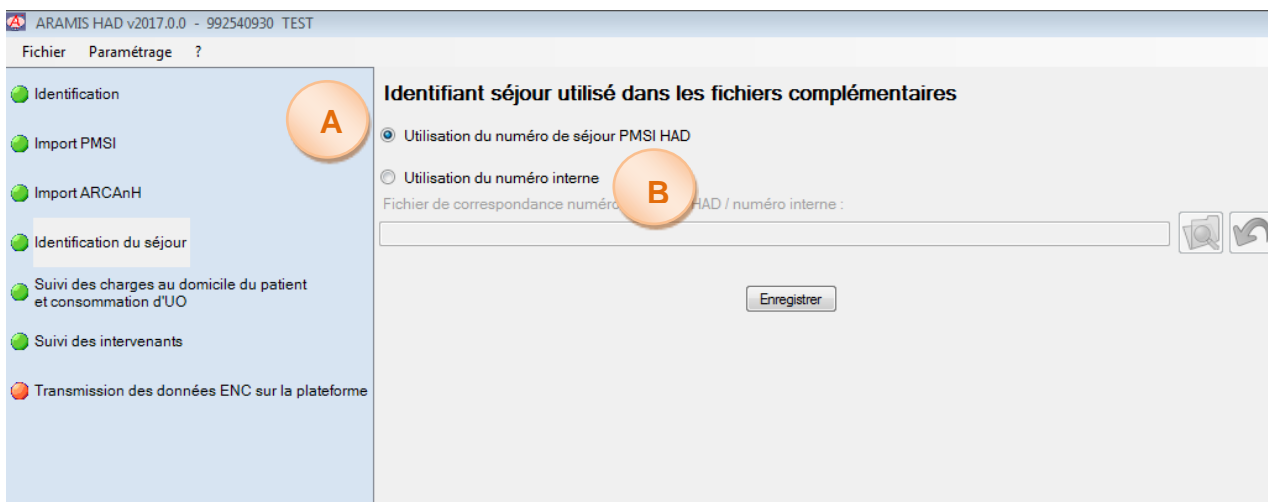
ARAMIS HAD v2017.0.0 - 992540930 TEST

Fichier Paramétrage ?

Identification

Import PMSI

Import ARCAnH

Identification du séjour

Suivi des charges au domicile du patient et consommation d'UO

Suivi des intervenants

Transmission des données ENC sur la plateforme

A

Identifiant séjour utilisé dans les fichiers complémentaires

Utilisation du numéro de séjour PMSI HAD

Utilisation du numéro interne

B

Fichier de correspondance numéro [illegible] HAD / numéro interne :

Enregistrer